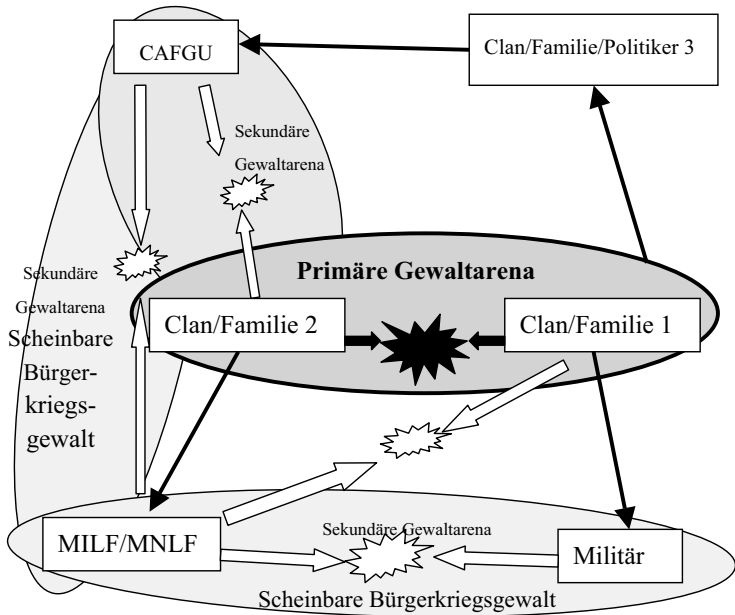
CAFGU

Clan/Familie/Politiker 3

Sekundäre Gewaltarena

Sekundäre Gewaltarena

Primäre Gewaltarena

Scheinbare Bürgerkriegsgewalt

Clan/Familie 2

Clan/Familie 1

MILF/MNLF

Sekundäre Gewaltarena

Militär

Scheinbare Bürgerkriegsgewalt